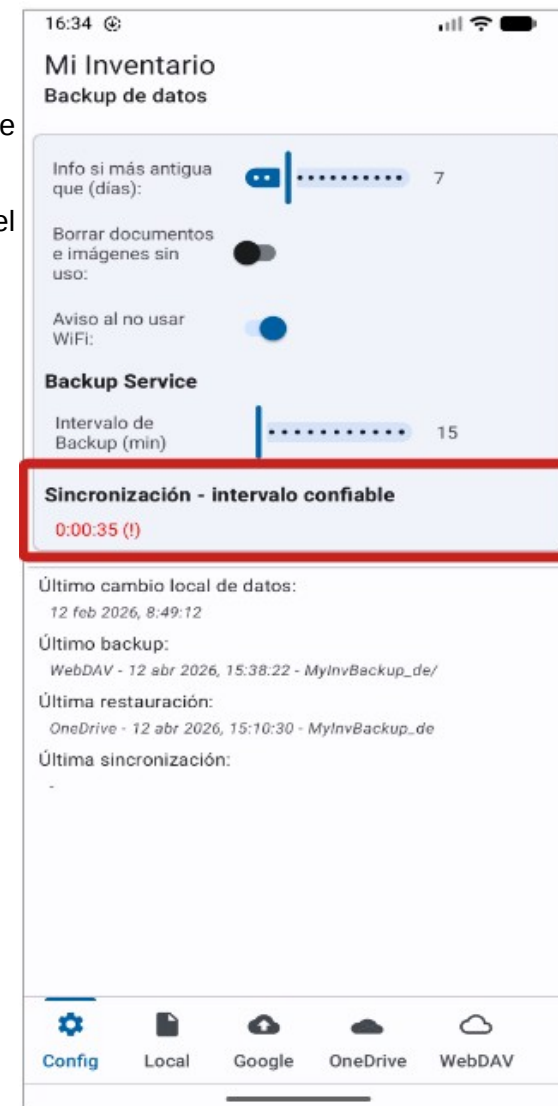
e

el

16:34

Mi Inventario
Backup de datos

Info si más antigua que (días): 7

Borrar documentos e imágenes sin uso:

Aviso al no usar WiFi:

Backup Service

Intervalo de Backup (min) 15

Sincronización - intervalo confiable
0:00:35 (!)

Último cambio local de datos:
12 feb 2026, 8:49:12

Último backup:
WebDAV - 12 abr 2026, 15:38:22 - MyInvBackup_de/

Última restauración:
OneDrive - 12 abr 2026, 15:10:30 - MyInvBackup_de

Última sincronización:
-

Config Local Google OneDrive WebDAV